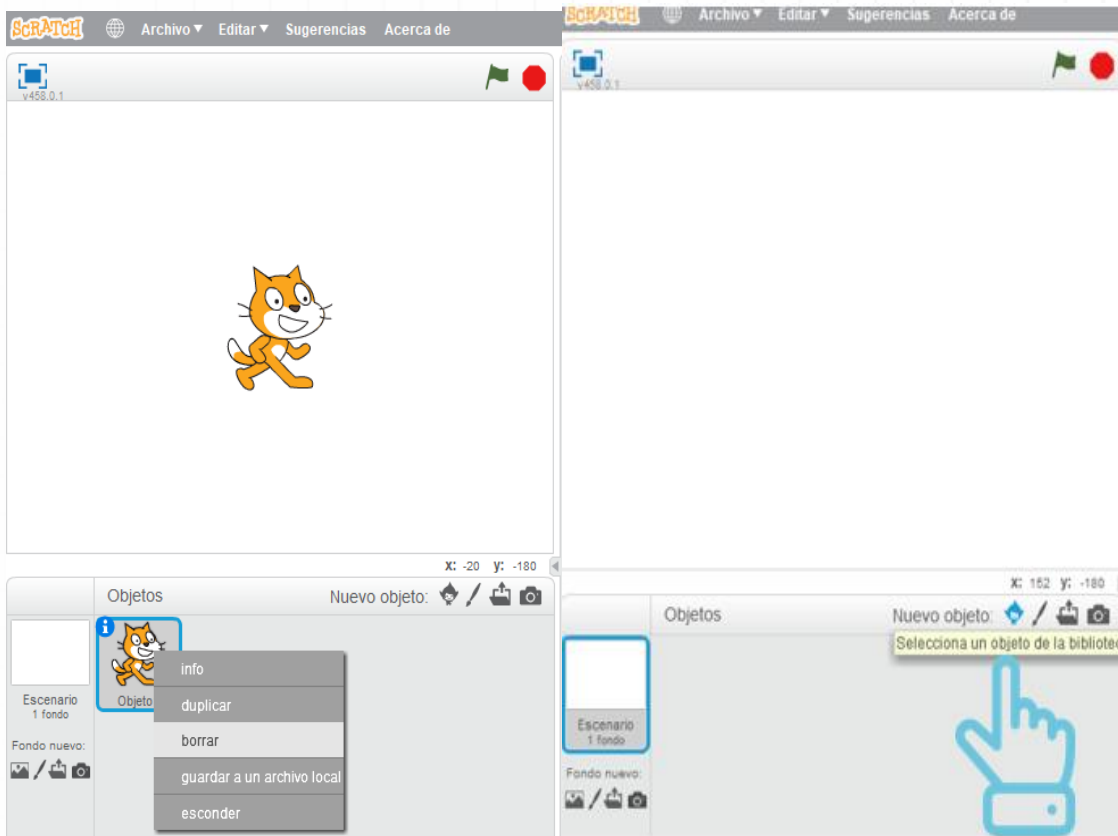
SCRATCH Archivo ▾ Editar ▾ Sugerencias Acerca de

v458.0.1

x: -20 y: -180

Objetos

Nuevo objeto:

Escenario
1 fondo

Fondo nuevo:

Objeto

info
duplicar
borrar
guardar a un archivo local
esconder

SCRATCH Archivo ▾ Editar ▾ Sugerencias Acerca de

v458.0.1

x: 152 y: -180

Objetos

Nuevo objeto:

Selecciona un objeto de la bibliotec

Escenario
1 fondo

Fondo nuevo: